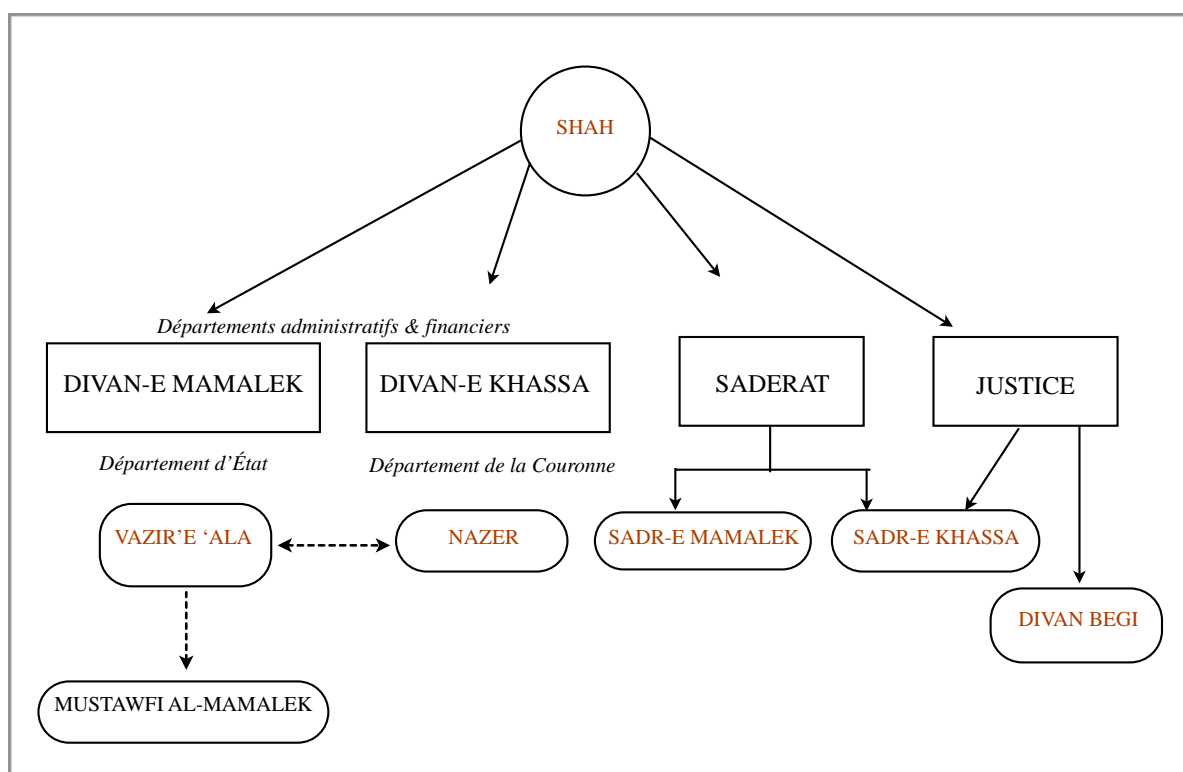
SHAH

*Départements administratifs & financiers*

DIVAN-E MAMALEK

DIVAN-E KHASSA

SADERAT

JUSTICE

*Département d'État*

*Département de la Couronne*

VAZIR'E 'ALA

NAZER

SADR-E MAMALEK

SADR-E KHASSA

DIVAN BEGI

MUSTAWFI AL-MAMALEK